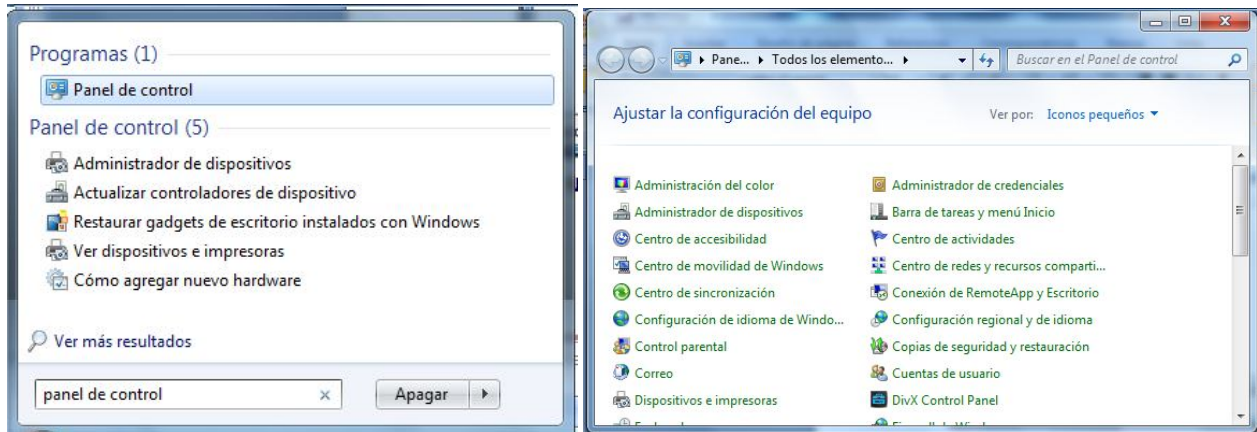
Programas (1)

Panel de control

Panel de control (5)

Administrador de dispositivos

Actualizar controladores de dispositivo

Restaurar gadgets de escritorio instalados con Windows

Ver dispositivos e impresoras

Cómo agregar nuevo hardware

Ver más resultados

panel de control ×

Apagar

Pane... ▸ Todos los elemento... ▸

Buscar en el Panel de control

Ajustar la configuración del equipo

Ver por: Iconos pequeños ▾

Administración del color

Administrador de credenciales

Administrador de dispositivos

Barra de tareas y menú Inicio

Centro de accesibilidad

Centro de actividades

Centro de movilidad de Windows

Centro de redes y recursos comparti...

Centro de sincronización

Conexión de RemoteApp y Escritorio

Configuración de idioma de Windo...

Configuración regional y de idioma

Control parental

Copias de seguridad y restauración

Correo

Cuentas de usuario

Dispositivos e impresoras

DivX Control Panel

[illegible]

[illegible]